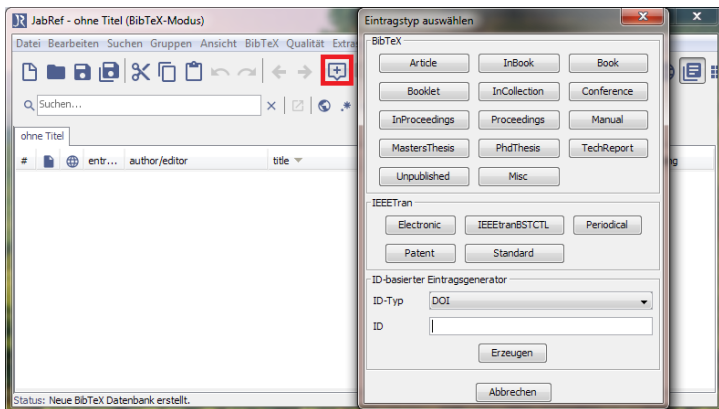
JabRef - ohne Titel (BibTeX-Modus)

Datei Bearbeiten Suchen Gruppen Ansicht BibTeX Qualität Extra

Suchen...

ohne Titel

# entr... author/editor title

Status: Neue BibTeX Datenbank erstellt.

Eintragstyp auswählen

BibTeX

Article InBook Book
Booklet InCollection Conference
InProceedings Proceedings Manual
MastersThesis PhdThesis TechReport
Unpublished Misc

IEEETran

Electronic IEEEtranBSTCTL Periodical
Patent Standard

ID-basierter Eintragsgenerator

ID-Typ DOI

ID

Erzeugen

Abbrechen